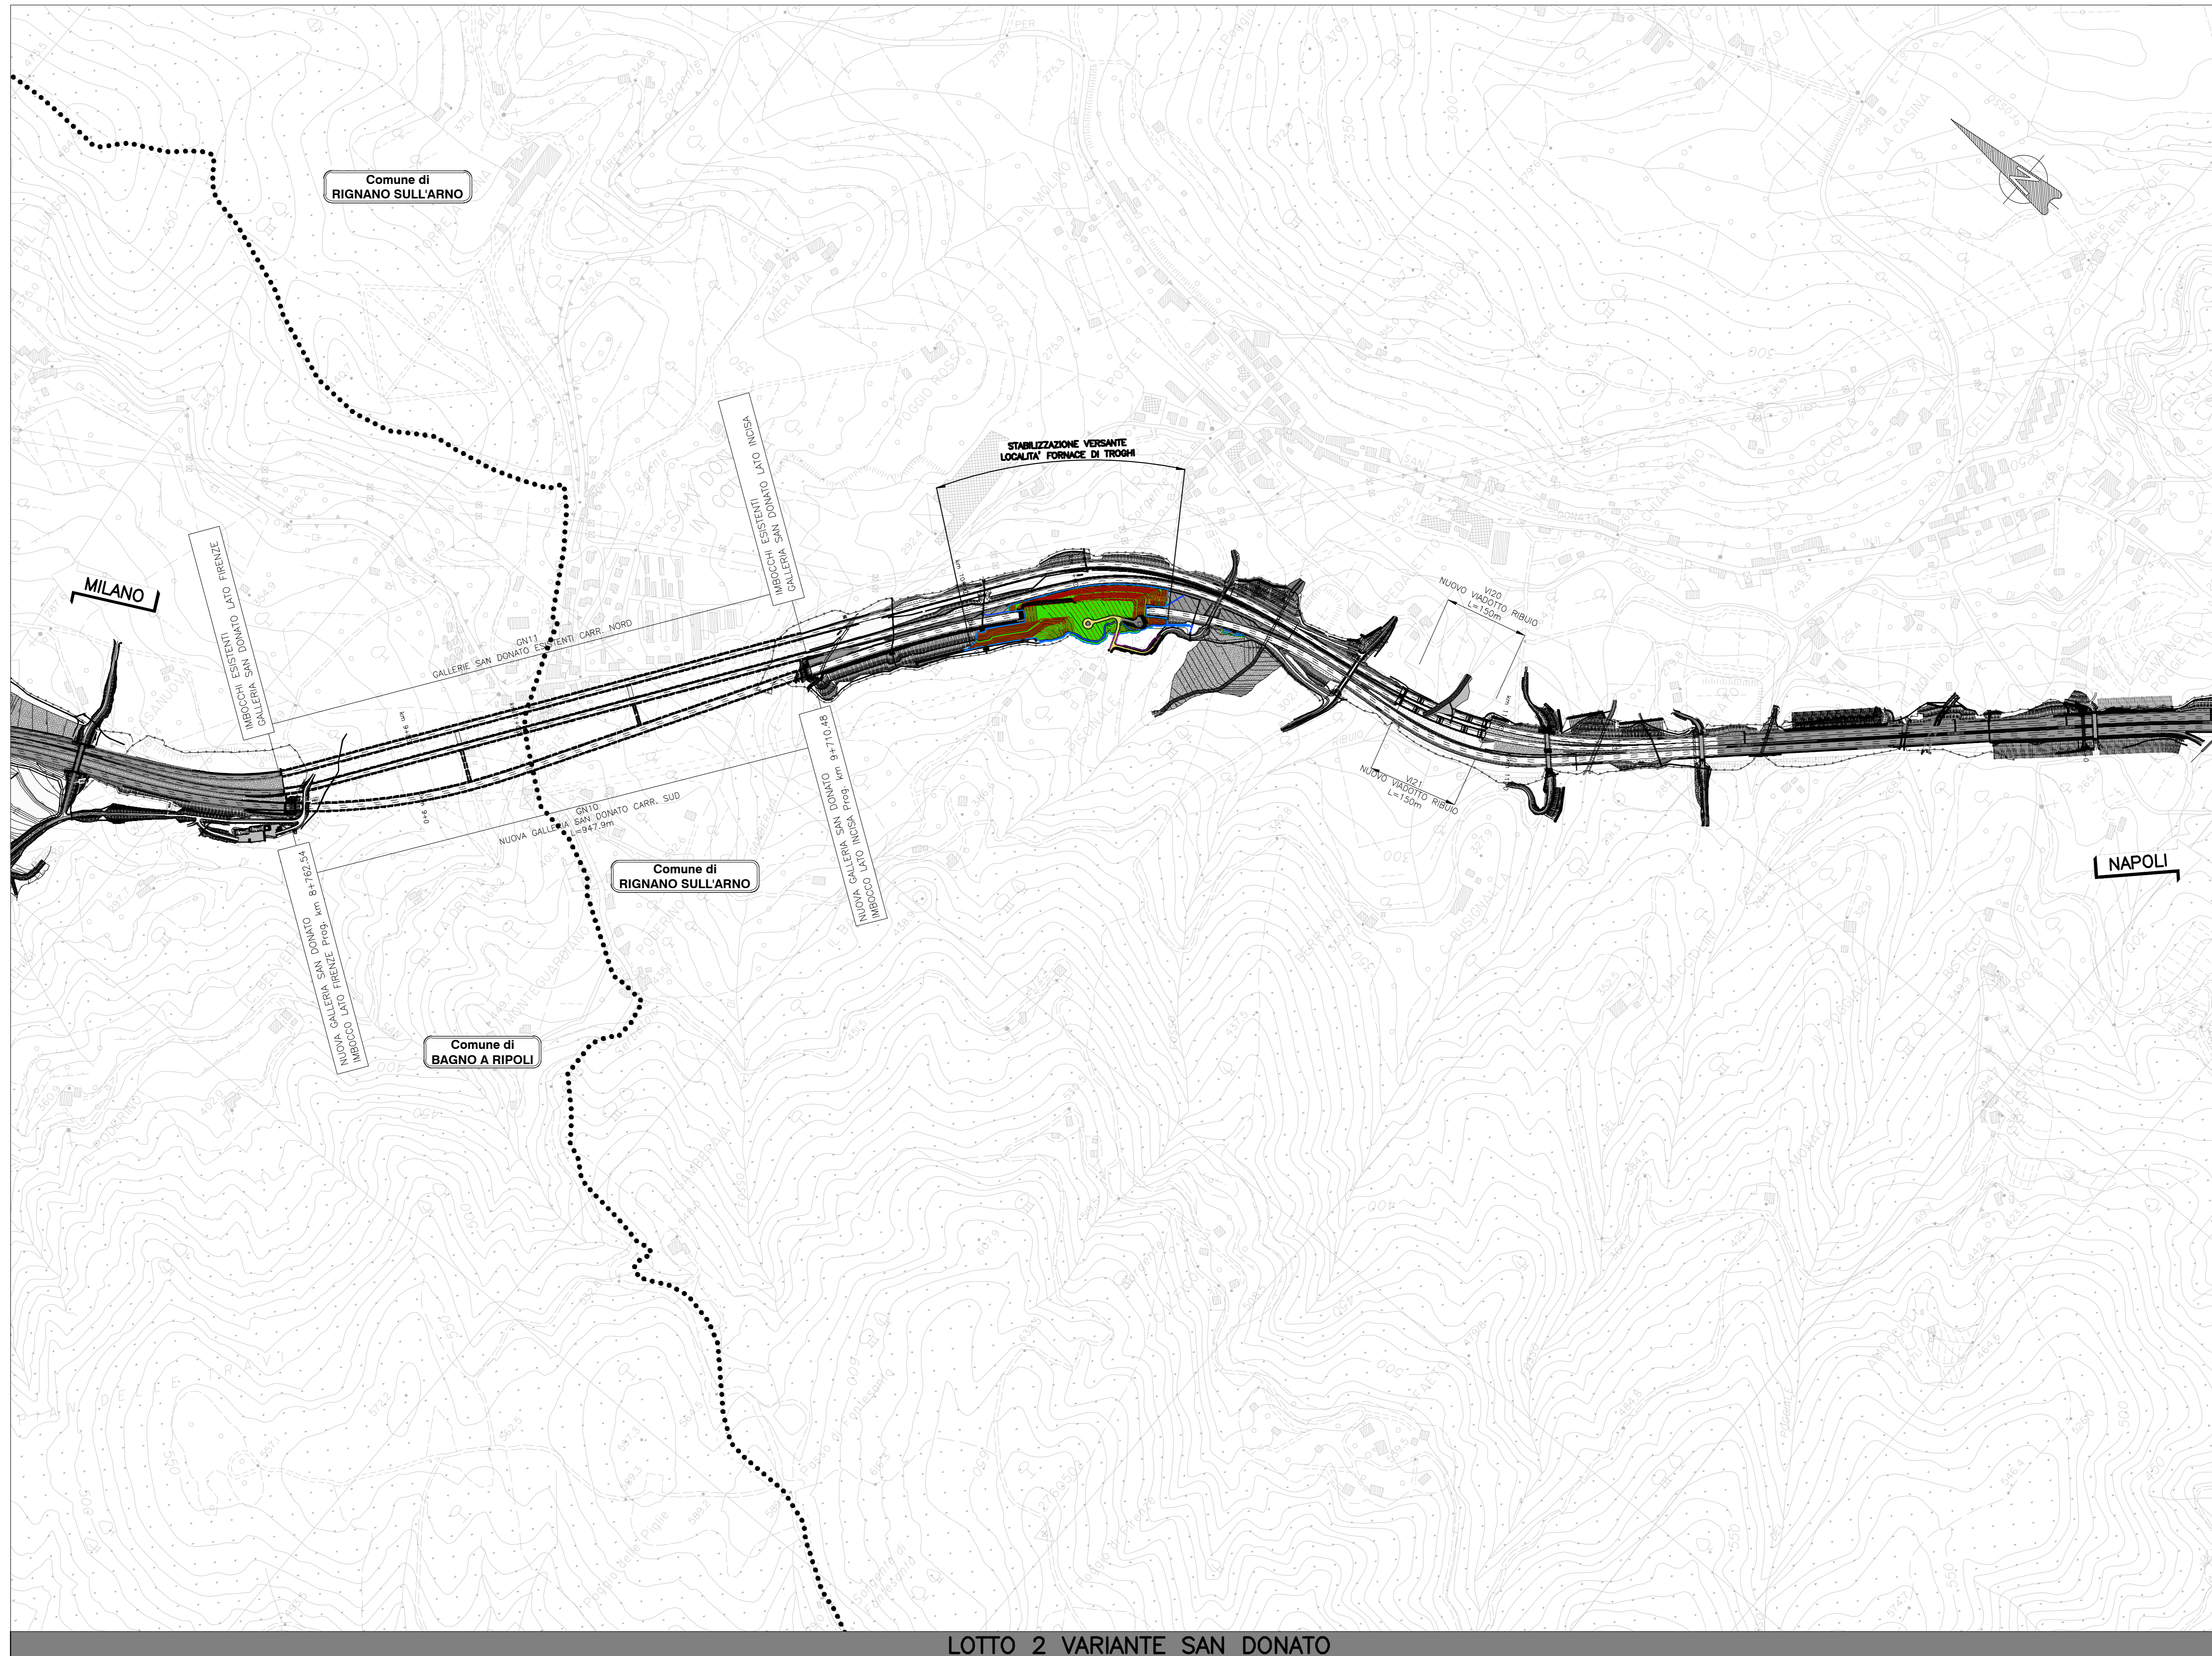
Comune di
RIGNANO SULL'ARNO

MILANO

IMBOCCHI ESISTENTI
GALLERIA SAN DONATO LATO FIRENZE

IMBOCCHI ESISTENTI
GALLERIA SAN DONATO LATO INCISA

GN11
GALLERIE SAN DONATO ESISTENTI CARR. NORD

STABILIZZAZIONE VERSANTE
LOCALITA' FORNACE DI TROGHI

VI20
NUOVO VIADOTTO RIBUIO
L=150m

VI21
NUOVO VIADOTTO RIBUIO
L=150m

GN10
NUOVA GALLERIA SAN DONATO CARR. SUD
L=947.9m

NUOVA GALLERIA SAN DONATO
IMBOCCO LATO FIRENZE Prog. km 8+762.54

NUOVA GALLERIA SAN DONATO
IMBOCCO LATO INCISA Prog. km 9+710.48

Comune di
RIGNANO SULL'ARNO

Comune di
BAGNO A RIPOLI

NAPOLI

LA CASINA

POGGIO ROSSO

LE POSTE

IL MOLINO

LOTTO 2 VARIANTE SAN DONATO